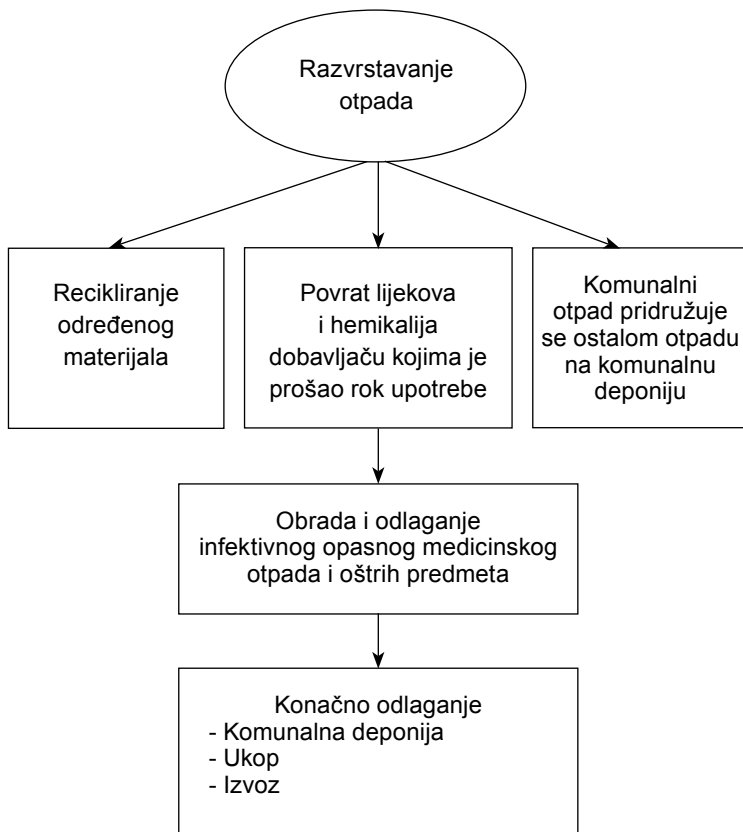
Razvrstavanje otpada

Recikliranje određenog materijala

Povrat lijekova i hemikalija dobavljaču kojima je prošao rok upotrebe

Komunalni otpad pridružuje se ostalom otpadu na komunalnu deponiju

Obrada i odlaganje infektivnog opasnog medicinskog otpada i oštrih predmeta

Konačno odlaganje
- Komunalna deponija
- Ukop
- Izvoz